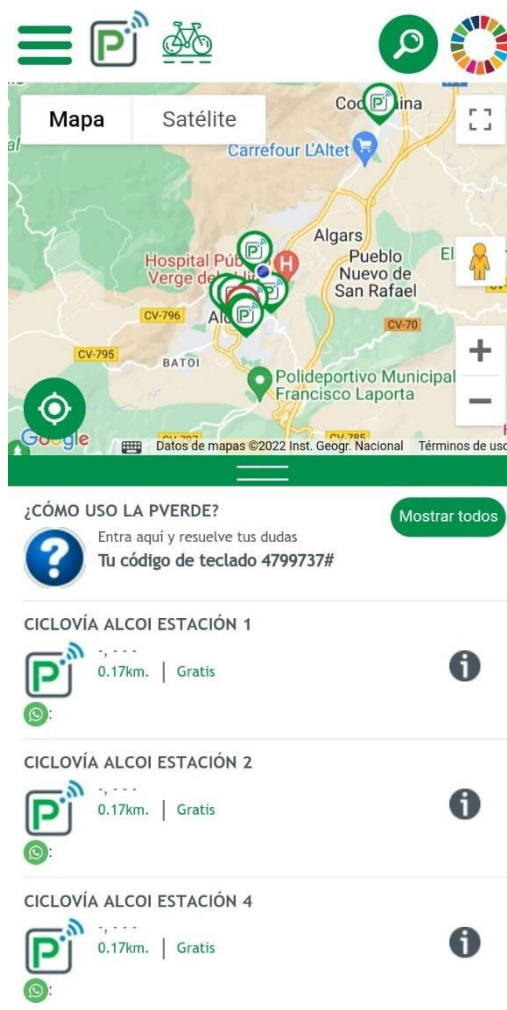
Mapa Satélite

Cocentaina
Carrefour L'Altet
Algars
Pueblo Nuevo de San Rafael
Hospital Públ... Verge dels Lliris
CV-796
Alcoi
CV-795
BATOI
CV-70
Polideportivo Municipal Francisco Laporta
Google
Datos de mapas ©2022 Inst. Geogr. Nacional Términos de uso

¿CÓMO USO LA PVERDE?
Entra aquí y resuelve tus dudas
Tu código de teclado 4799737#
Mostrar todos

CICLOVÍA ALCOI ESTACIÓN 1
-, - - -
0.17km. | Gratis
:

CICLOVÍA ALCOI ESTACIÓN 2
-, - - -
0.17km. | Gratis
:

CICLOVÍA ALCOI ESTACIÓN 4
-, - - -
0.17km. | Gratis
: